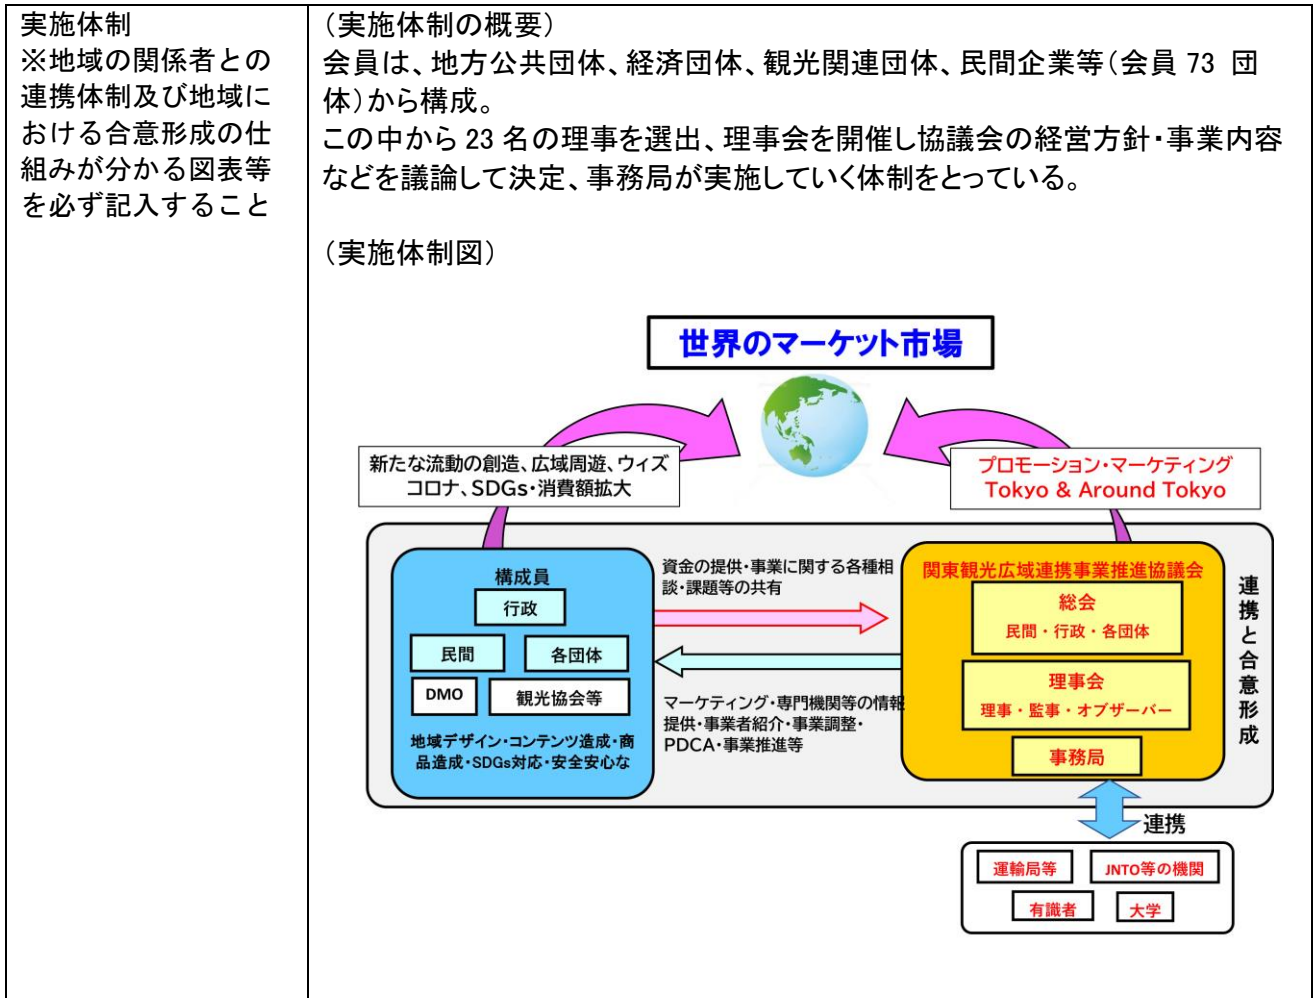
| 実施体制<br>※地域の関係者との連携体制及び地域における合意形成の仕組みが分かる図表等を必ず記入すること | （実施体制の概要）<br>会員は、地方公共団体、経済団体、観光関連団体、民間企業等（会員 73 団体）から構成。<br>この中から 23 名の理事を選出、理事会を開催し協議会の経営方針・事業内容などを議論して決定、事務局が実施していく体制をとっている。<br><br>（実施体制図） |
|---|---|

世界のマーケット市場

新たな流動の創造、広域周遊、ウィズコロナ、SDGs・消費額拡大

プロモーション・マーケティング
Tokyo & Around Tokyo

構成員
行政
民間
各団体
DMO
観光協会等
地域デザイン・コンテンツ造成・商品造成・SDGs対応・安全安心な

資金の提供・事業に関する各種相談・課題等の共有

マーケティング・専門機関等の情報提供・事業者紹介・事業調整・PDCA・事業推進等

関東観光広域連携事業推進協議会
総会
民間・行政・各団体
理事会
理事・監事・オブザーバー
事務局

連携と合意形成

連携

運輸局等
JNTO等の機関
有識者
大学